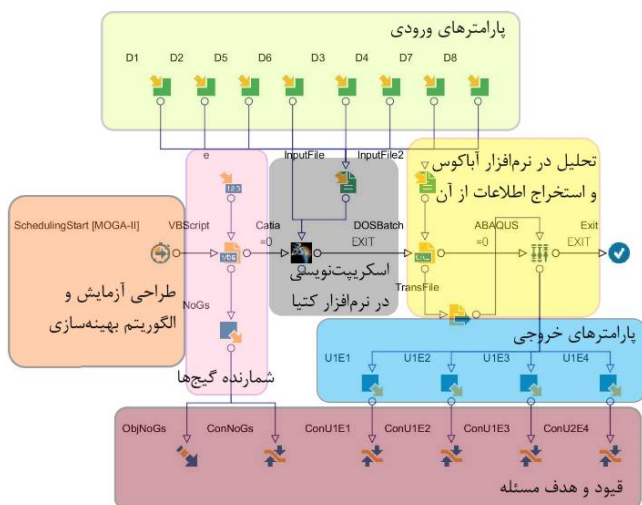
پارامترهای ورودی

D1 D2 D5 D6 D3 D4 D7 D8

e

InputFile InputFile2

تحلیل در نرم‌افزار آباکوس و استخراج اطلاعات از آن

SchedulingStart [MOGA-II]

VBScript

123

Catia =0

DOSBatch

EXIT

ABAQUS =0

Exit EXIT

طراحی آزمایش و الگوریتم بهینه‌سازی

NoGs

اسکریپت‌نویسی در نرم‌افزار کتیا

TransFile

پارامترهای خروجی

U1E1 U1E2 U1E3 U1E4

شمارنده گیج‌ها

ObjNoGs ConNoGs ConU1E1 ConU1E2 ConU1E3 ConU2E4

قیود و هدف مسئله